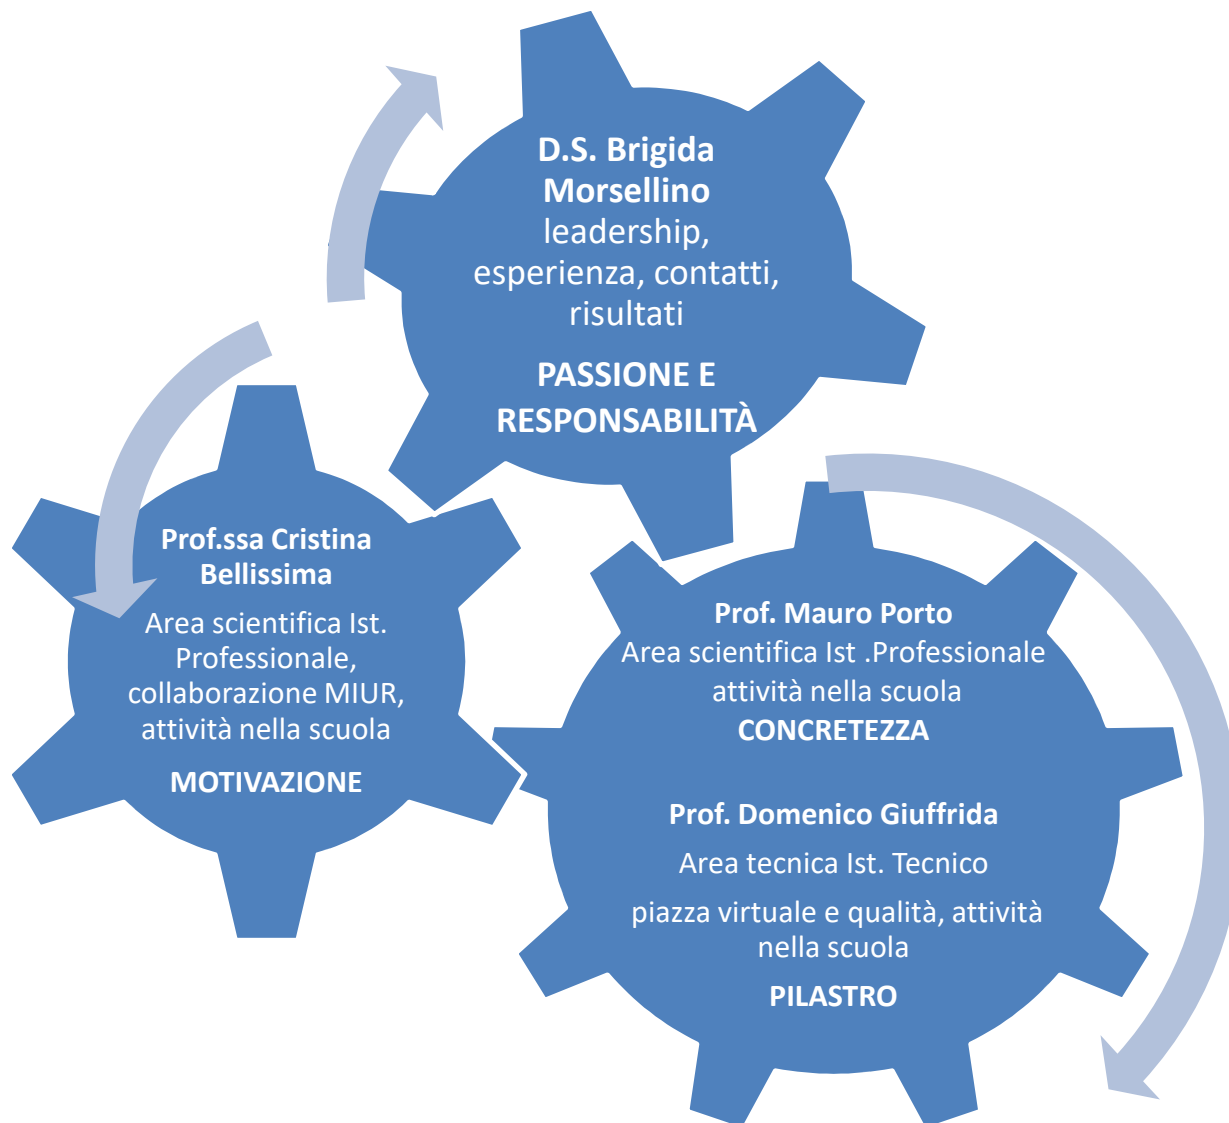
D.S. Brigida Morsellino
leadership, esperienza, contatti, risultati

PASSIONE E RESPONSABILITÀ

Prof.ssa Cristina Bellissima
Area scientifica Ist. Professionale, collaborazione MIUR, attività nella scuola

MOTIVAZIONE

Prof. Mauro Porto
Area scientifica Ist .Professionale attività nella scuola
CONCRETEZZA

Prof. Domenico Giuffrida
Area tecnica Ist. Tecnico
piazza virtuale e qualità, attività nella scuola
PILASTRO